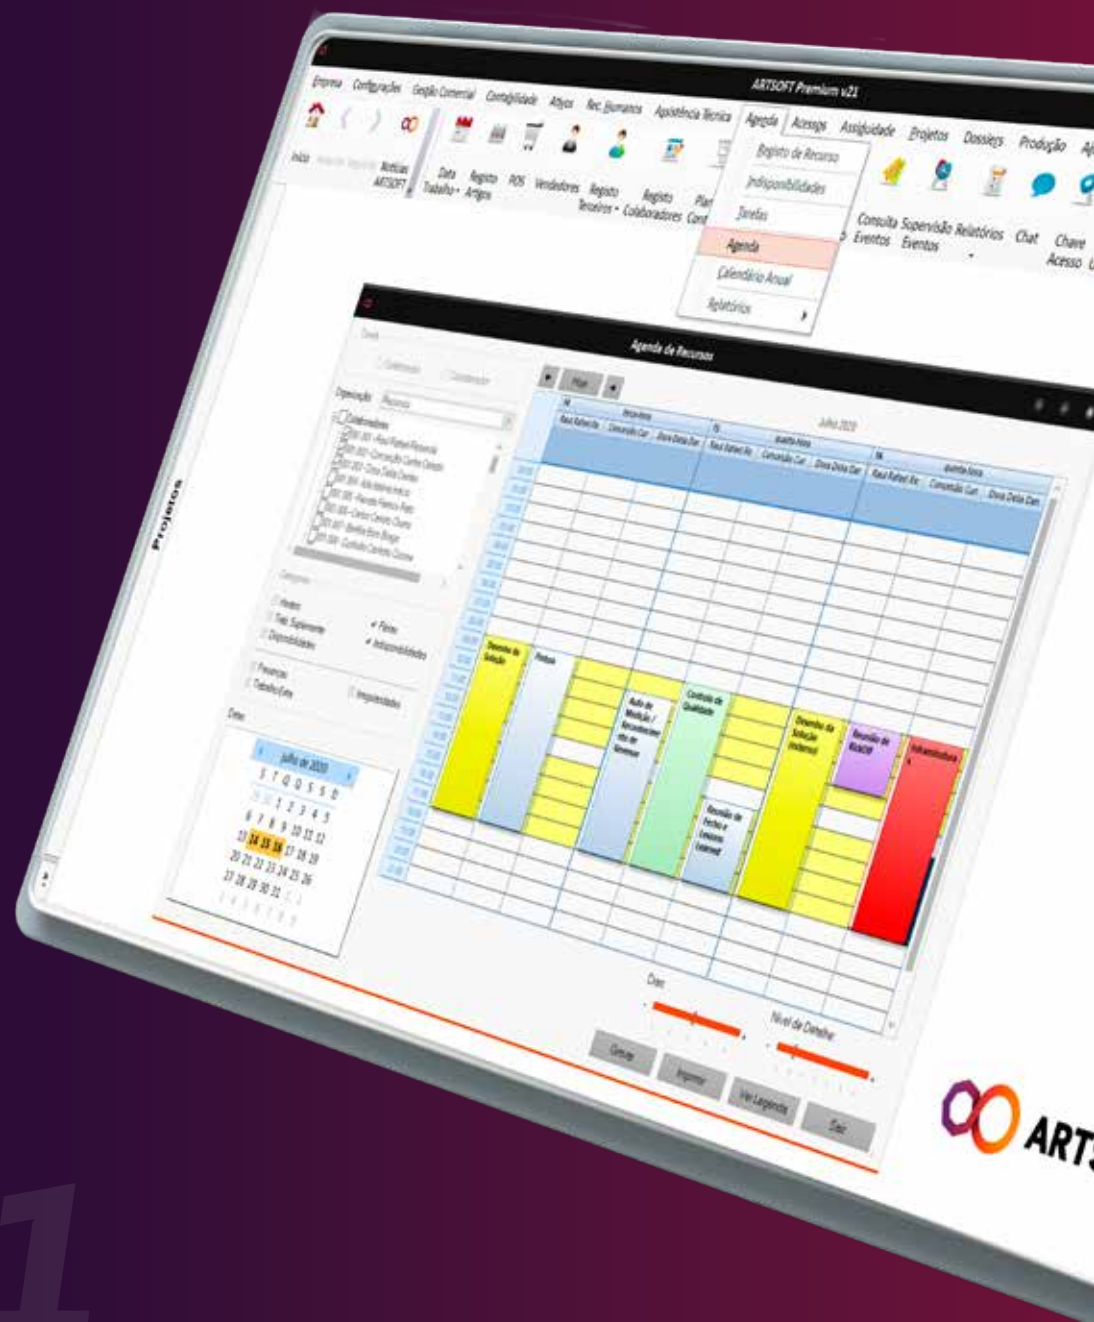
ARTSOFT Premium v21

Empresa Configurações Gestão Comercial Contabilidade Ativos Rec. Humanos Assistência Técnica Agenda Acessos Assiduidade Projetos Dossiers Produção Ap

Início Notícias ARTSOFT Data Trabalho Registo Artigos POS Vendedores Registo Terceiros Registo Colaboradores Cont

Registo de Recurso
Indisponibilidades
Tarefas
Agenda
Calendário Anual
Relatórios

Consulta Eventos Supervisão Eventos Relatórios Chat Chave Acesso

Projetos

Agenda de Recursos

Hoje

Organização Recursos

Colaboradores

Julho 2020

quarta-feira
quinta-feira

Raul Rafael Ro Conceição Carl Dora Dalia Dan

Desenho da Solução

Pintura

Auto de Medição / Recenseamento de Terrenos

Controlo de Qualidade

Reunião de Fecho e Lessons Learned

Desenho da Solução (externo)

Reunião de RGKOM

Infraestrutura

Categorias

Presenças
Trabalho Extra
Irregularidades

Datas

julho de 2020
S T Q Q S S D
1 2 3 4 5
6 7 8 9 10 11 12
13 14 15 16 17 18 19
20 21 22 23 24 25 26
27 28 29 30 31

Dias

Nível de Detalhe

Gravar
Imprimir
Ver Legenda
Sair

ARTS